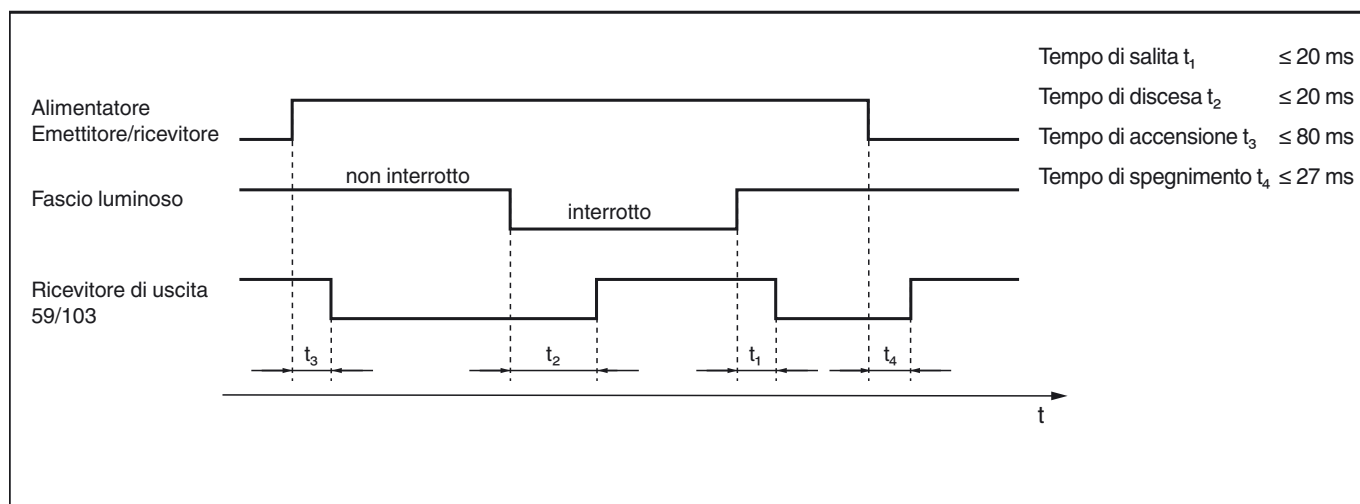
Alimentatore
Emettitore/ricevitore

non interrotto

Fascio luminoso

interrotto

Ricevitore di uscita
59/103

$t_3$

$t_2$

$t_1$

$t_4$

t

| | |
|---|---|
| Tempo di salita $t_1$ | $\leq$ 20 ms |
| Tempo di discesa $t_2$ | $\leq$ 20 ms |
| Tempo di accensione $t_3$ | $\leq$ 80 ms |
| Tempo di spegnimento $t_4$ | $\leq$ 27 ms |